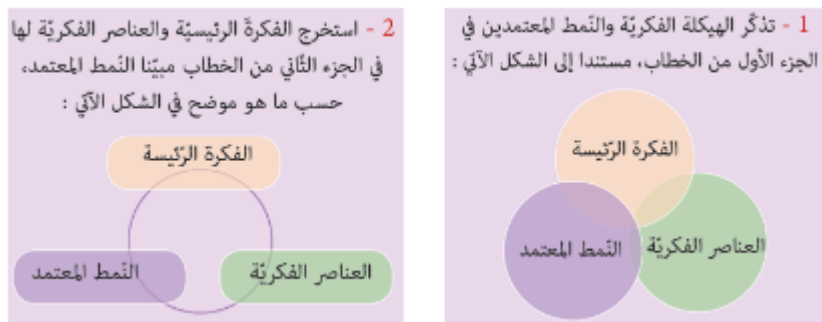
1 - تذكّر الهيكلة الفكريّة والنّمط المعتمدين في الجزء الأول من الخطاب، مستندا إلى الشكل الآتي :

الفكرة الرّئيسة
العناصر الفكريّة
النّمط المعتمد

2 - استخرج الفكرةَ الرئيسيّة والعناصر الفكريّة لها في الجزء الثّاني من الخطاب مبيّنا النّمط المعتمد، حسب ما هو موضح في الشكل الآتي :

الفكرة الرّئيسة
العناصر الفكريّة
النّمط المعتمد